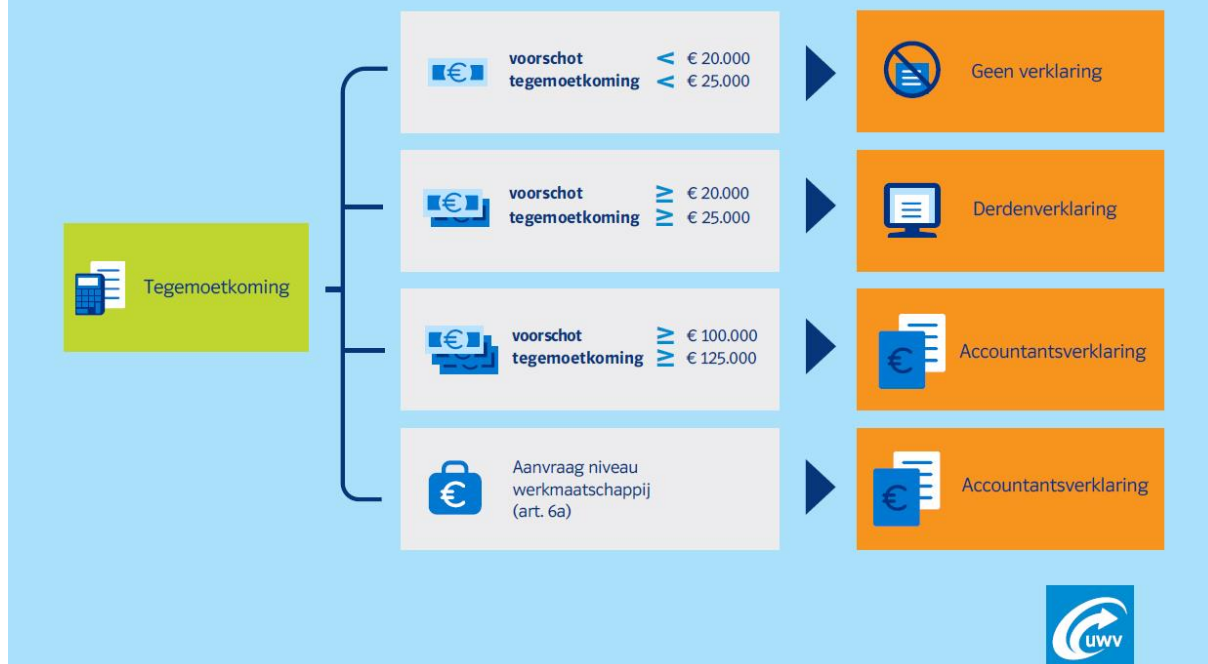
Tegemoetkoming

voorschot $<$ € 20.000
tegemoetkoming $<$ € 25.000

Geen verklaring

voorschot $\geq$ € 20.000
tegemoetkoming $\geq$ € 25.000

Derdenverklaring

voorschot $\geq$ € 100.000
tegemoetkoming $\geq$ € 125.000

Accountantsverklaring

Aanvraag niveau werkmaatschappij (art. 6a)

Accountantsverklaring

uwv